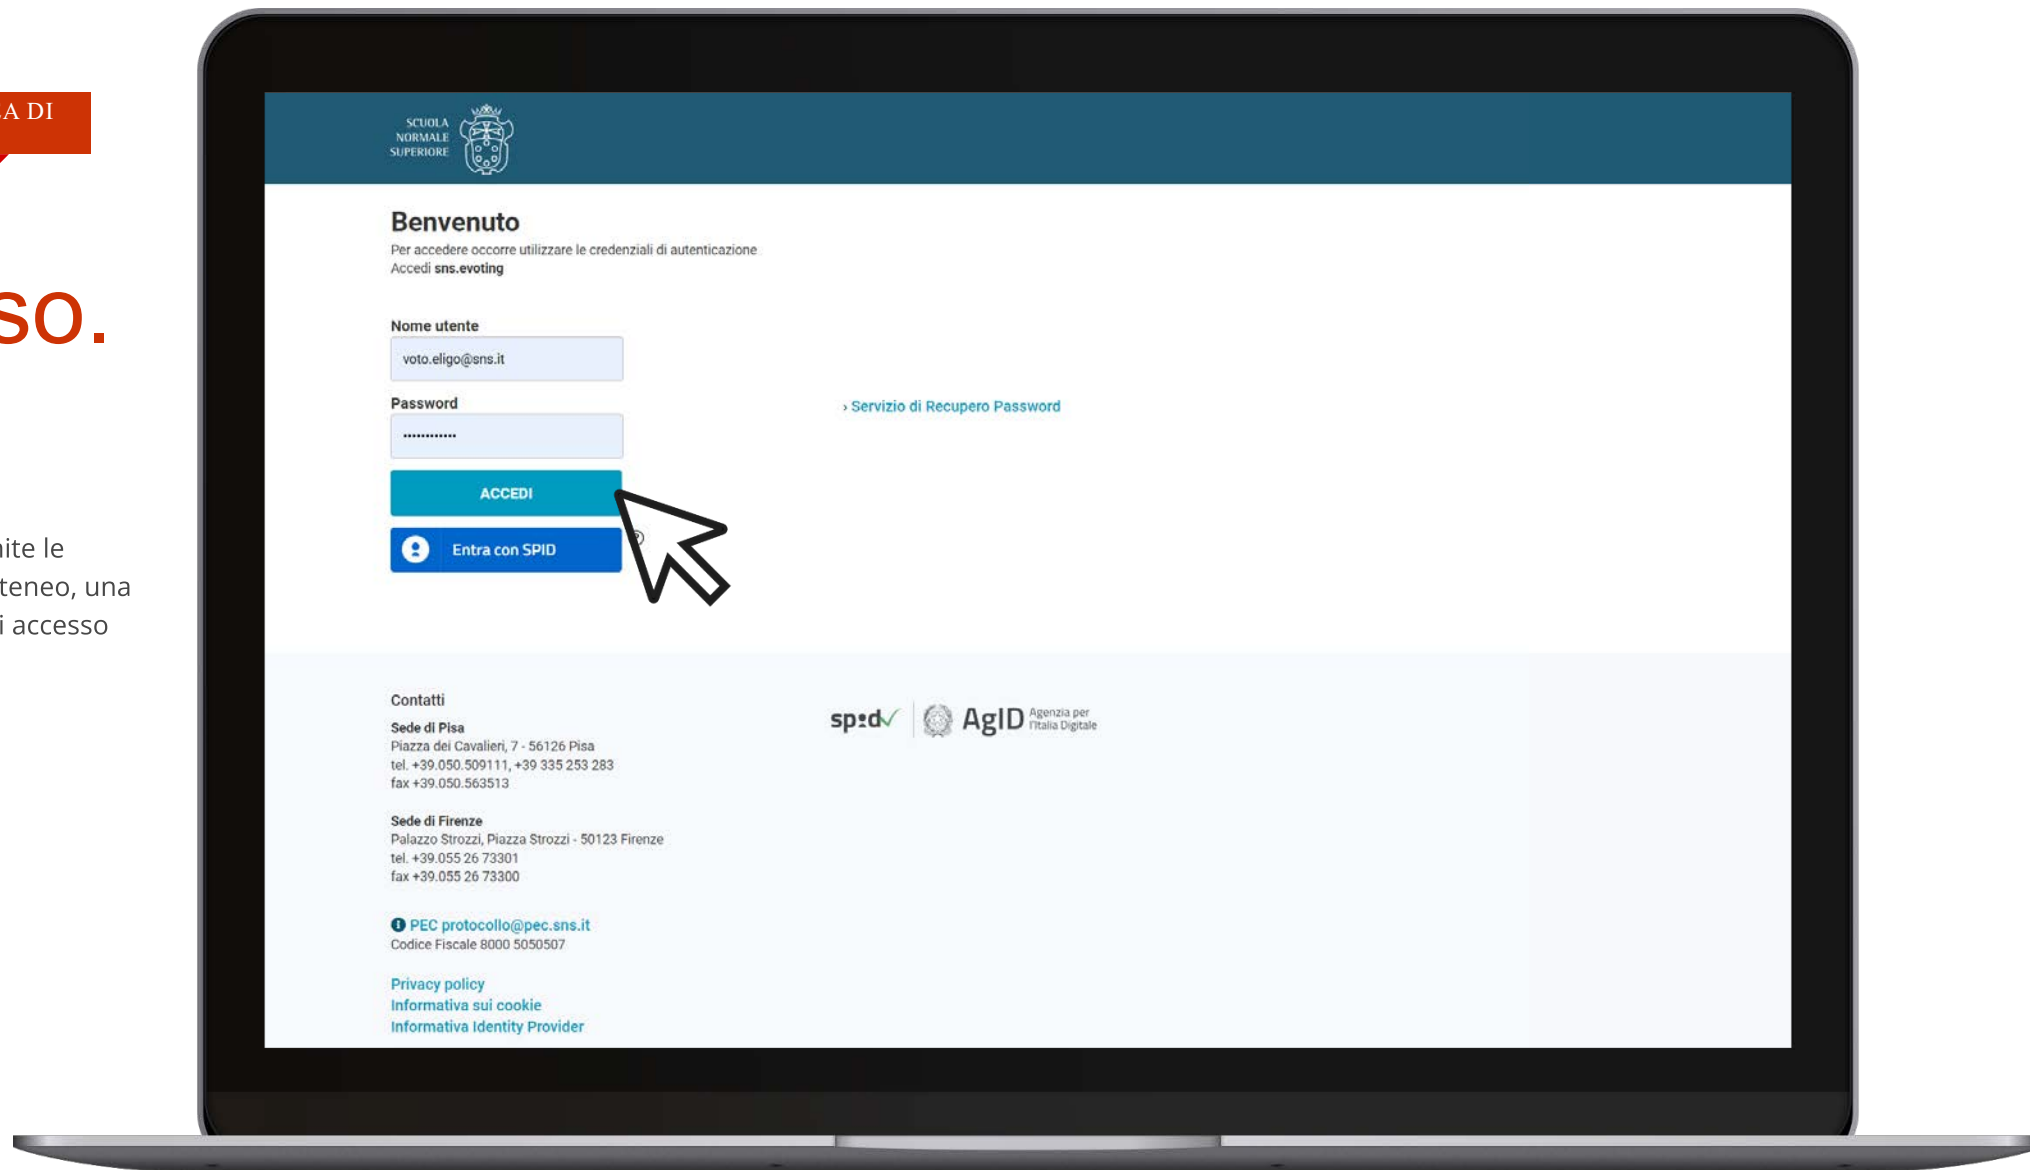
A DI

so.

ite le
teneo, una
i accesso

SCUOLA NORMALE SUPERIORE

Benvenuto
Per accedere occorre utilizzare le credenziali di autenticazione
Accedi sns.evoting

Nome utente
voto.eligo@sns.it

Password
············

ACCEDI

Entra con SPID

› Servizio di Recupero Password

Contatti
Sede di Pisa
Piazza dei Cavalieri, 7 - 56126 Pisa
tel. +39.050.509111, +39 335 253 283
fax +39.050.563513

Sede di Firenze
Palazzo Strozzi, Piazza Strozzi - 50123 Firenze
tel. +39.055 26 73301
fax +39.055 26 73300

PEC protocollo@pec.sns.it
Codice Fiscale 8000 5050507

Privacy policy
Informativa sui cookie
Informativa Identity Provider

spid AgID Agenzia per l'Italia Digitale